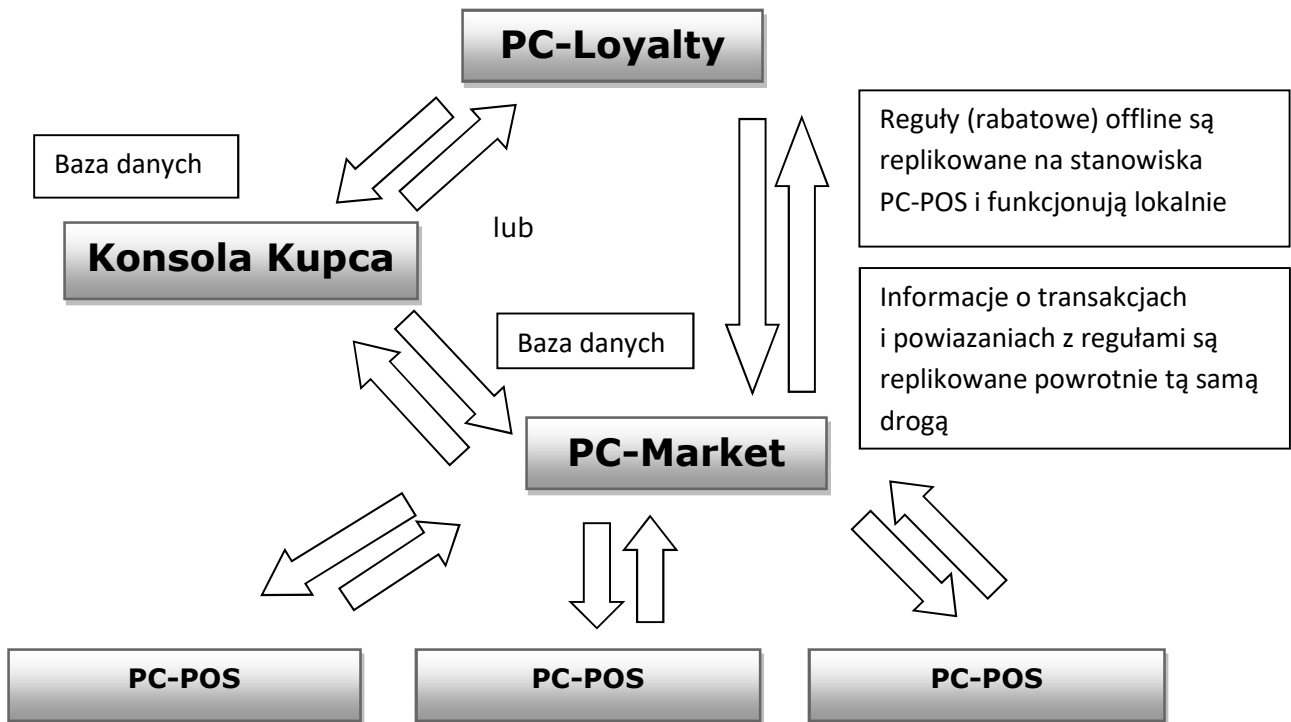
PC-Loyalty

Baza danych

Reguły (rabatowe) offline są replikowane na stanowiska PC-POS i funkcjonują lokalnie

lub

Konsola Kupca

Informacje o transakcjach i powiazaniach z regułami są replikowane powrotnie tą samą drogą

Baza danych

PC-Market

PC-POS

PC-POS

PC-POS